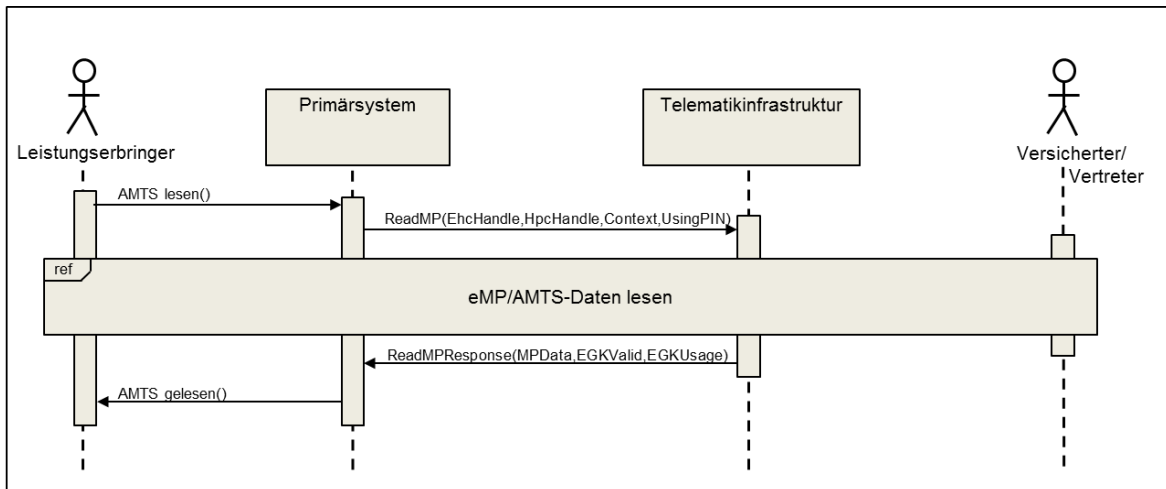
Leistungserbringer

Primärsystem

Telematikinfrastruktur

Versicherter/ Vertreter

AMTS lesen()

ReadMP(EhcHandle,HpcHandle,Context,UsingPIN)

ref

eMP/AMTS-Daten lesen

ReadMPResponse(MPData,EGKValid,EGKUsage)

AMTS gelesen()